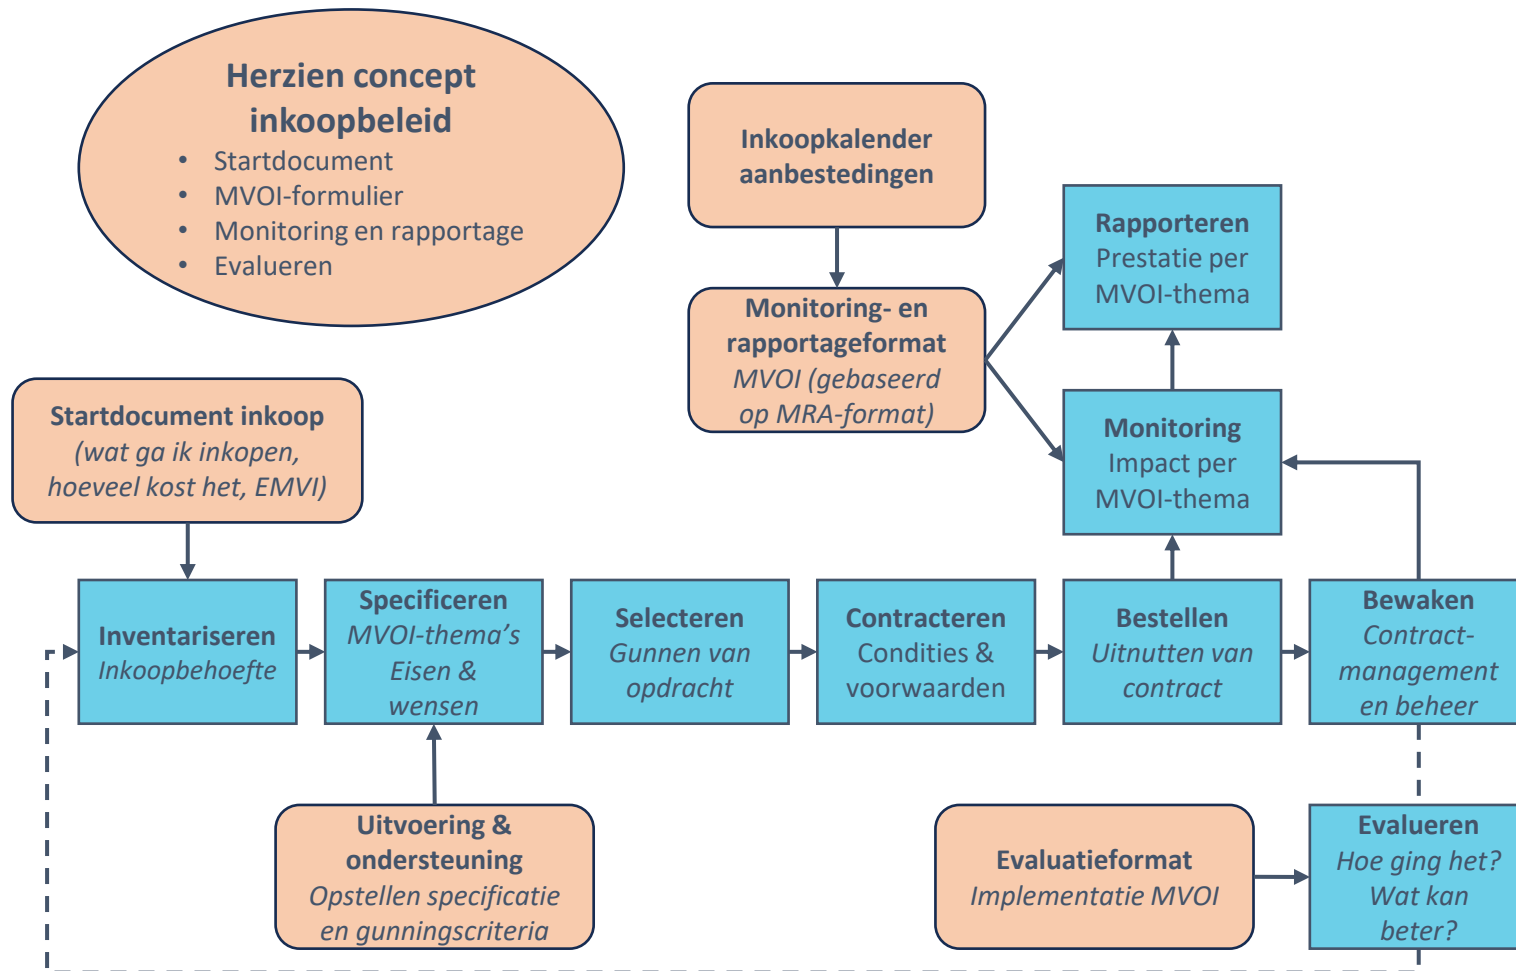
Herzien concept inkoopbeleid
• Startdocument
• MVOI-formulier
• Monitoring en rapportage
• Evalueren

Inkoopkalender aanbestedingen

Monitoring- en rapportageformat
MVOI (gebaseerd op MRA-format)

Rapporteren
Prestatie per MVOI-thema

Monitoring
Impact per MVOI-thema

Startdocument inkoop
(wat ga ik inkopen, hoeveel kost het, EMVI)

Inventariseren
Inkoopbehoefte

Specificeren
MVOI-thema's
Eisen & wensen

Selecteren
Gunnen van opdracht

Contracteren
Condities & voorwaarden

Bestellen
Uitnutten van contract

Bewaken
Contract-management en beheer

Uitvoering & ondersteuning
Opstellen specificatie en gunningscriteria

Evaluatieformat
Implementatie MVOI

Evalueren
Hoe ging het? Wat kan beter?